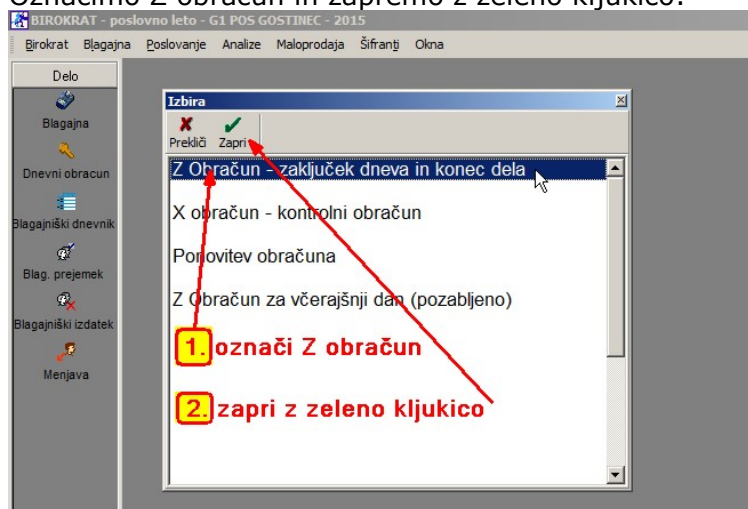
Označimo Z obračun in zapremo z zeleno kljukico.

BIROKRAT - poslovno leto - G1 POS GOSTINEC - 2015

Birokrat Blagajna Poslovanje Analize Maloprodaja Šifranti Okna

Delo

Blagajna

Dnevni obracun

Blagajniški dnevnik

Blag. prejemek

Blagajniški izdatek

Menjava

Izbira

Prekliči Zapri

Z Obračun - zaključek dneva in konec dela

X obračun - kontrolni obračun

Ponovitev obračuna

Z Obračun za včerajšnji dan (pozabljeno)

1. označi Z obračun

2. zapri z zeleno kljukico